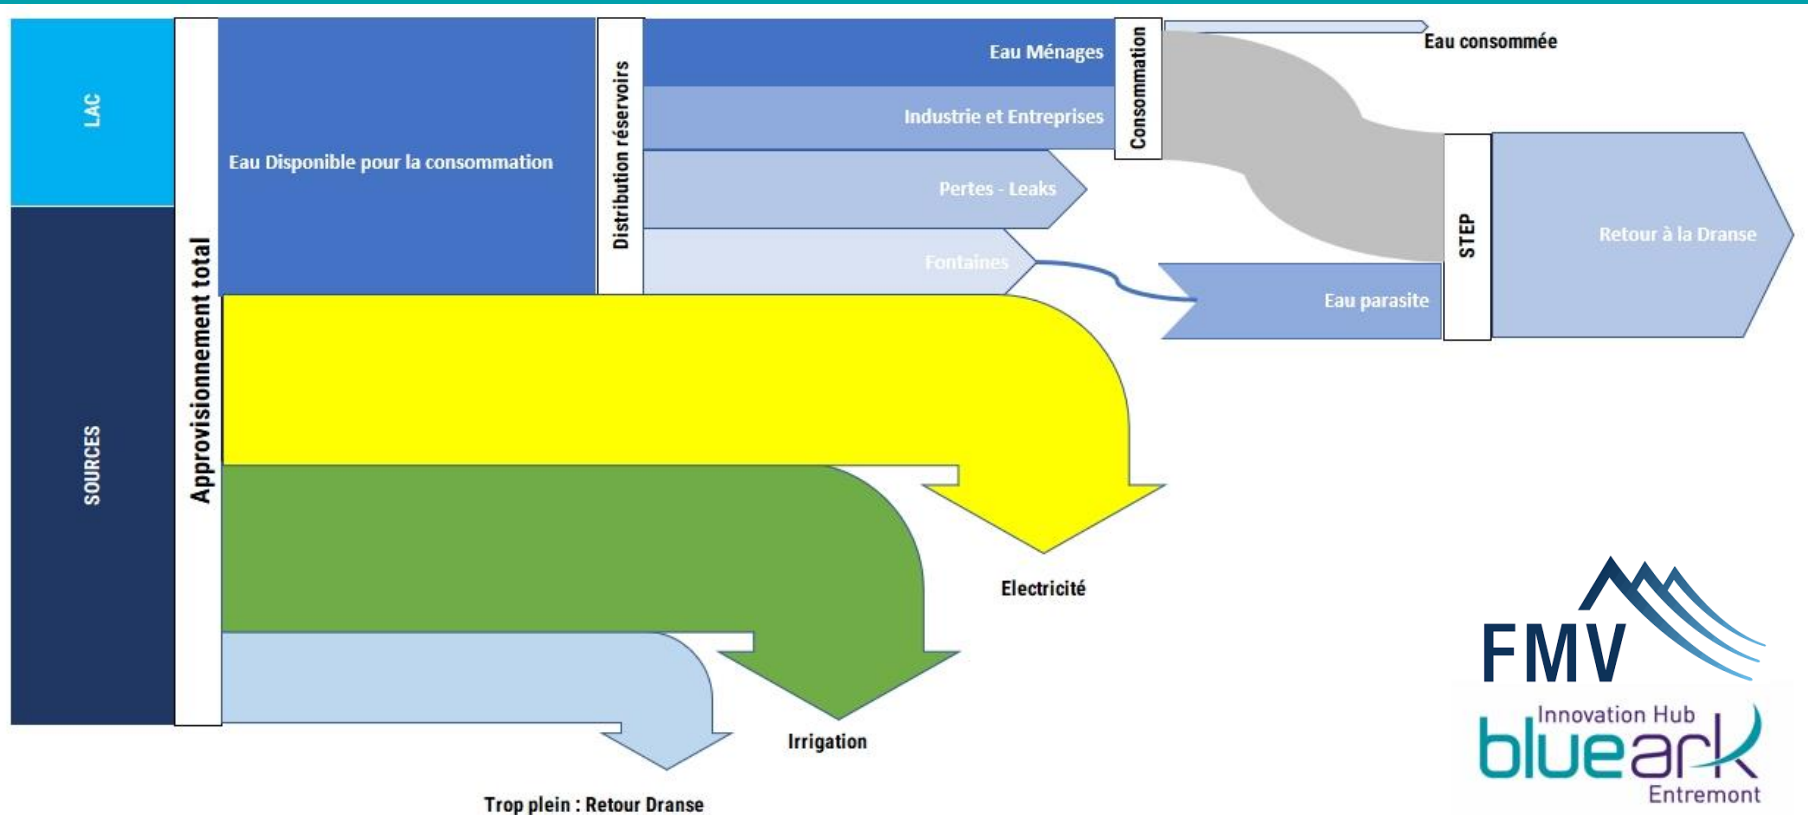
LAC

SOURCES

Approvisionnement total

Eau Disponible pour la consommation

Distribution réservoirs

Eau Ménages

Industrie et Entreprises

Pertes - Leaks

Fontaines

Consommation

Eau consommée

STEP

Retour à la Dranse

Eau parasite

Electricité

Irrigation

Trop plein : Retour Dranse

FMV

Innovation Hub
blueark
Entremont